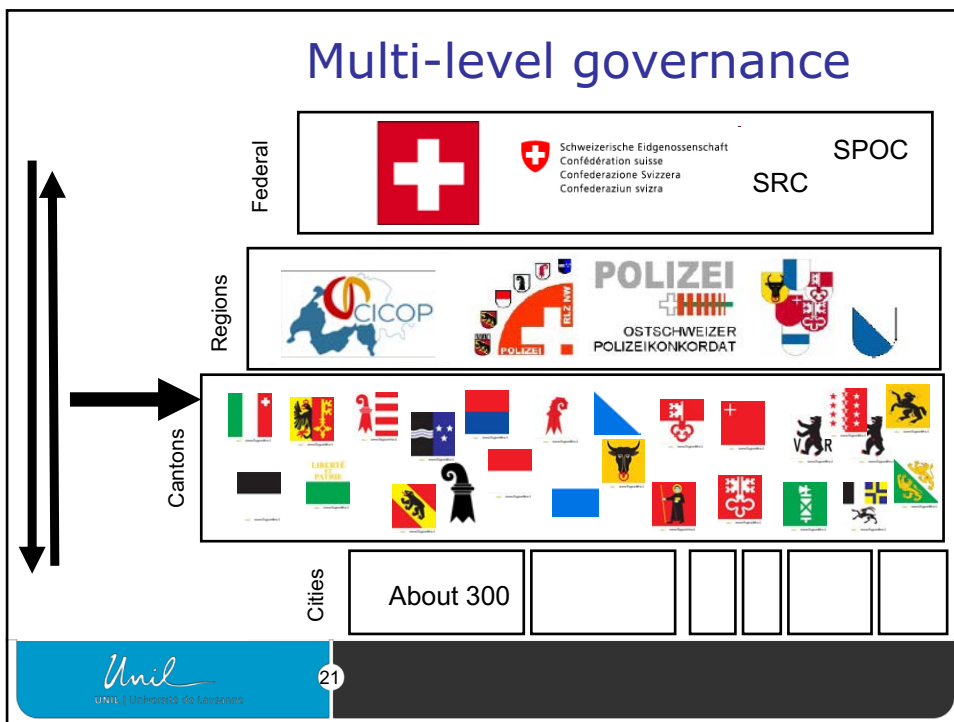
Multi-level governance

Federal

Schweizerische Eidgenossenschaft
Confédération suisse
Confederazione Svizzera
Confederaziun svizra

SPOC
SRC

Regions

CICOP

RLZ NW
POLIZEI

POLIZEI
OSTSCHWEIZER
POLIZEIKONKORDAT

Cantons

LIBERTÉ ET PATRIE

Cities

About 300

Unil
UNIL | Université de Lausanne

21